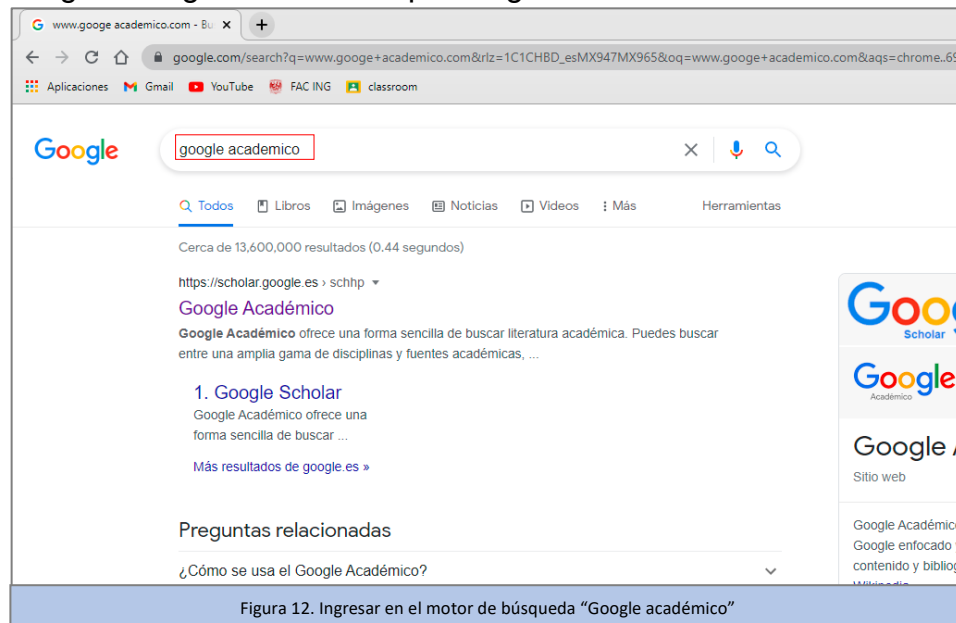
G www.googe academico.com - Bu ×

google.com/search?q=www.googe+academico.com&rlz=1C1CHBD_esMX947MX965&oq=www.googe+academico.com&aqs=chrome..6

Aplicaciones Gmail YouTube FAC ING classroom

Google

google academico

Todos Libros Imágenes Noticias Videos Más Herramientas

Cerca de 13,600,000 resultados (0.44 segundos)

https://scholar.google.es › schhp

Google Académico

Google Académico ofrece una forma sencilla de buscar literatura académica. Puedes buscar entre una amplia gama de disciplinas y fuentes académicas, ...

1. Google Scholar
Google Académico ofrece una forma sencilla de buscar ...

Más resultados de google.es »

Preguntas relacionadas

¿Cómo se usa el Google Académico?

Goo
Scholar

Google
Académico

Google A

Sitio web

Google Académic
Google enfocado
contenido y bibliog

Figura 12. Ingresar en el motor de búsqueda "Google académico"